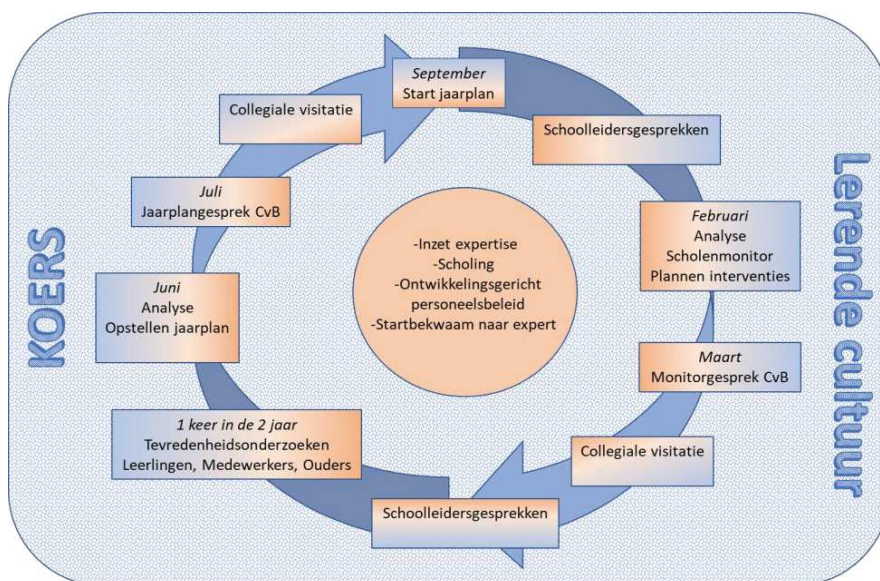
KOERS

September
Start jaarplan

Schoolleidersgesprekken

Februari
Analyse
Scholenmonitor
Plannen interventies

Maart
Monitorgesprek CvB

Collegiale visitatie

Schoolleidersgesprekken

1 keer in de 2 jaar
Tevredenheidsonderzoeken
Leerlingen, Medewerkers, Ouders

Juni
Analyse
Opstellen jaarplan

Juli
Jaarplangesprek CvB

Collegiale visitatie

-Inzet expertise
-Scholing
-Ontwikkelingsgericht personeelsbeleid
-Startbekwaam naar expert

Lerende cultuur